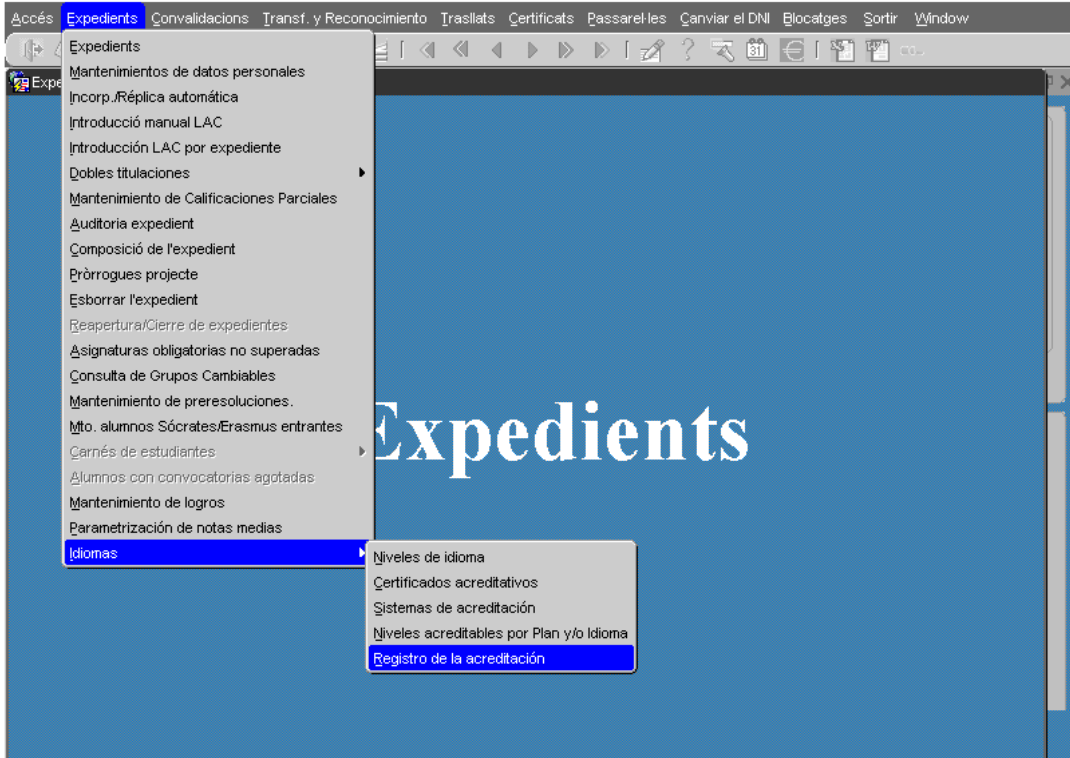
Accés Expedients Convalidacions Transf. y Reconocimiento Trasllats Certificats Passarel·les Canviar el DNI Blocatges Sortir Window

Expe

Expedients
Mantenimientos de datos personales
Incorp./Réplica automática
Introducció manual LAC
Introducción LAC por expediente
Dobles titulaciones
Mantenimiento de Calificaciones Parciales
Auditoria expedient
Composició de l'expedient
Pròrrogues projecte
Esborrar l'expedient
Reapertura/Cierre de expedientes
Asignaturas obligatorias no superadas
Consulta de Grupos Cambiables
Mantenimiento de preresoluciones.
Mto. alumnos Sócrates/Erasmus entrantes
Carnés de estudiantes
Alumnos con convocatorias agotadas
Mantenimiento de logros
Parametrización de notas medias
Idiomas

Niveles de idioma
Certificados acreditativos
Sistemas de acreditación
Niveles acreditables por Plan y/o Idioma
Registro de la acreditación

Expedients